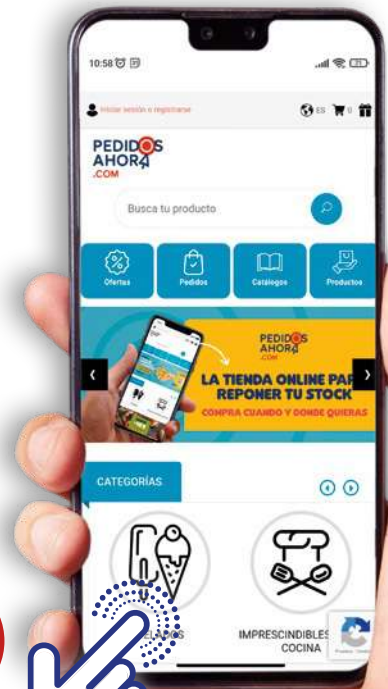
10:58

Iniciar sesión o registrarse

ES 0

PEDIDOS AHORA .COM

Busca tu producto

Ofertas

Pedidos

Catalogos

Productos

PEDIDOS AHORA .COM

LA TIENDA ONLINE PA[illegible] REPONER TU STOCK

COMPRA CUANDO Y DONDE QUIERAS

CATEGORÍAS

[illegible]ELADOS

IMPRESCINDIBLES COCINA